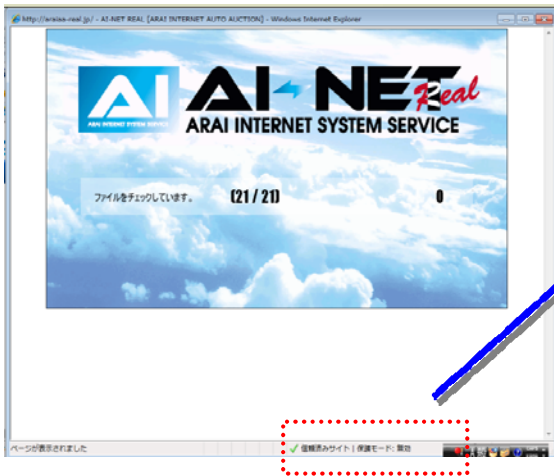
http://araiss-real.jp/ - AI-NET REAL [ARAI INTERNET AUTO AUCTION] - Windows Internet Explorer

AI
ARAI INTERNET SYSTEM SERVICE

AI-NET Real
ARAI INTERNET SYSTEM SERVICE

ファイルをチェックしています。 (21 / 21) 0

ページが表示されました

信頼済みサイト | 保護モード: 無効